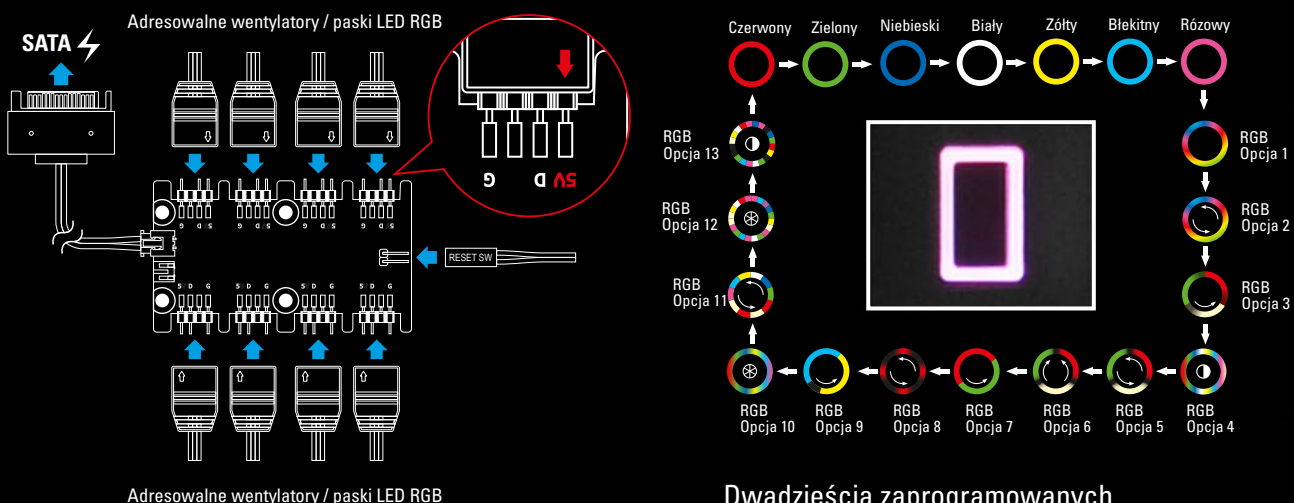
Adresowalne wentylatory / paski LED RGB

SATA

G D 5V

RESET SW

Adresowalne wentylatory / paski LED RGB

Czerwony Zielony Niebieski Biały Żółty Błękitny Różowy

RGB Opcja 1

RGB Opcja 2

RGB Opcja 3

RGB Opcja 4

RGB Opcja 5

RGB Opcja 6

RGB Opcja 7

RGB Opcja 8

RGB Opcja 9

RGB Opcja 10

RGB Opcja 11

RGB Opcja 12

RGB Opcja 13

Dwadzieścia zaprogramowanych